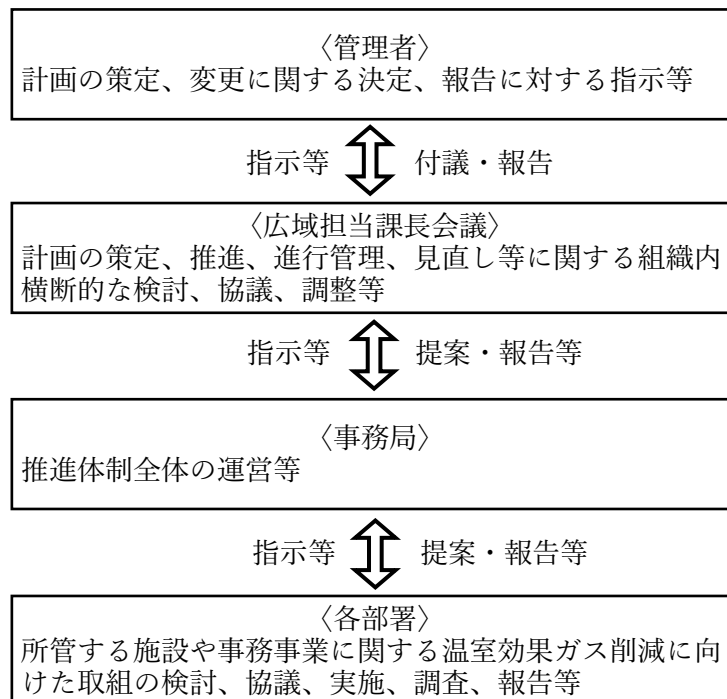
〈管理者〉
計画の策定、変更に関する決定、報告に対する指示等

指示等　付議・報告

〈広域担当課長会議〉
計画の策定、推進、進行管理、見直し等に関する組織内横断的な検討、協議、調整等

指示等　提案・報告等

〈事務局〉
推進体制全体の運営等

指示等　提案・報告等

〈各部署〉
所管する施設や事務事業に関する温室効果ガス削減に向けた取組の検討、協議、実施、調査、報告等